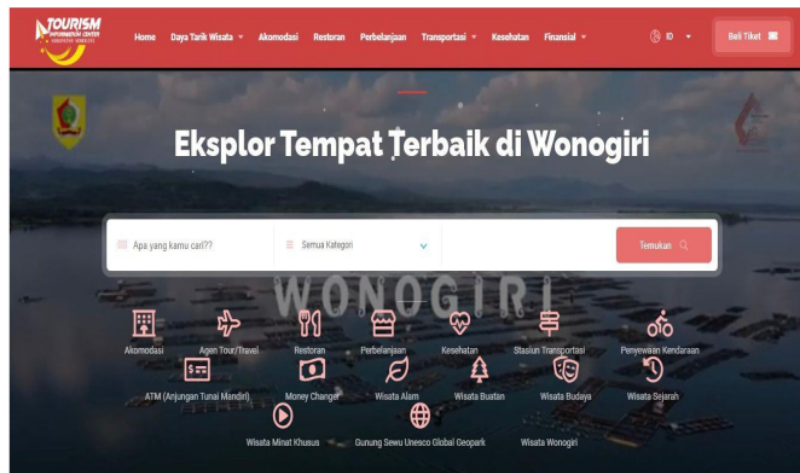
TOURISM INFORMATION CENTER

Home Daya Tarik Wisata Akomodasi Restoran Perbelanjaan Transportasi Kesehatan Finansial ID Beli Tiket

Eksplor Tempat Terbaik di Wonogiri

Apa yang kamu cari?? Semua Kategori Temukan

WONOGIRI

Akomodasi Agen Tour/Travel Restoran Perbelanjaan Kesehatan Stasiun Transportasi Penyewaan Kendaraan

ATM (Anjungan Tunai Mandiri) Money Changer Wisata Alam Wisata Buatan Wisata Budaya Wisata Sejarah

Wisata Minat Khusus Gunung Sewu Unesco Global Geopark Wisata Wonogiri